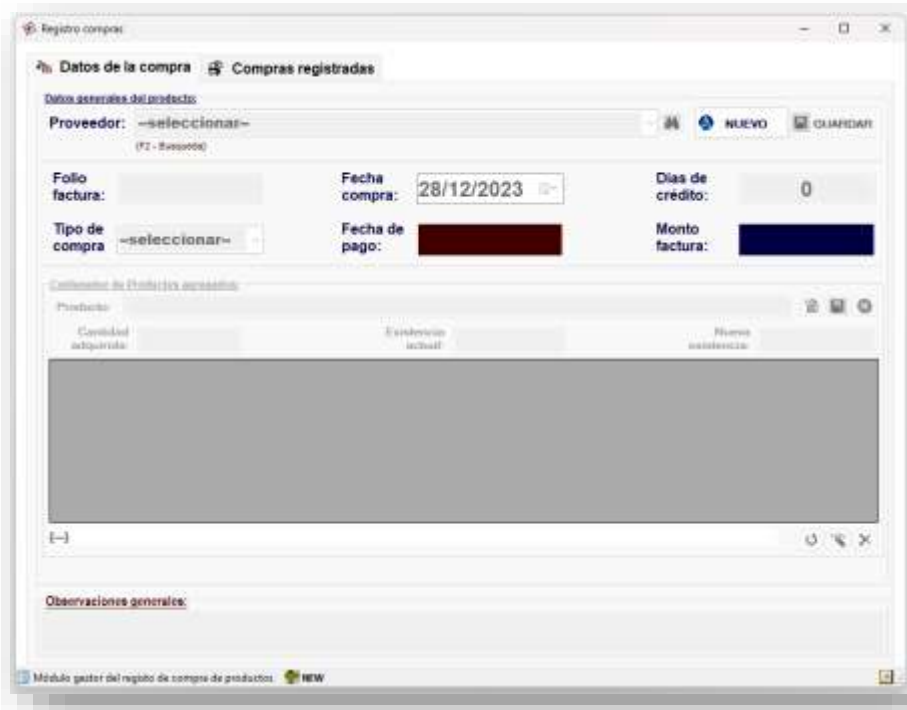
Registro compras

Datos de la compra
Compras registradas

Datos generales del producto:

Proveedor: --seleccionar--
(F2 - Busqueda)

NUEVO
GUARDAR

Folio factura:

Fecha compra: 28/12/2023

Dias de crédito: 0

Tipo de compra --seleccionar--

Fecha de pago:

Monto factura:

Contenedor de Productos agregados

Producto

Cantidad adquirida

Existencia actual

Nueva existencia

(--)

Observaciones generales:

Módulo gestor del registro de compra de productos. NEW